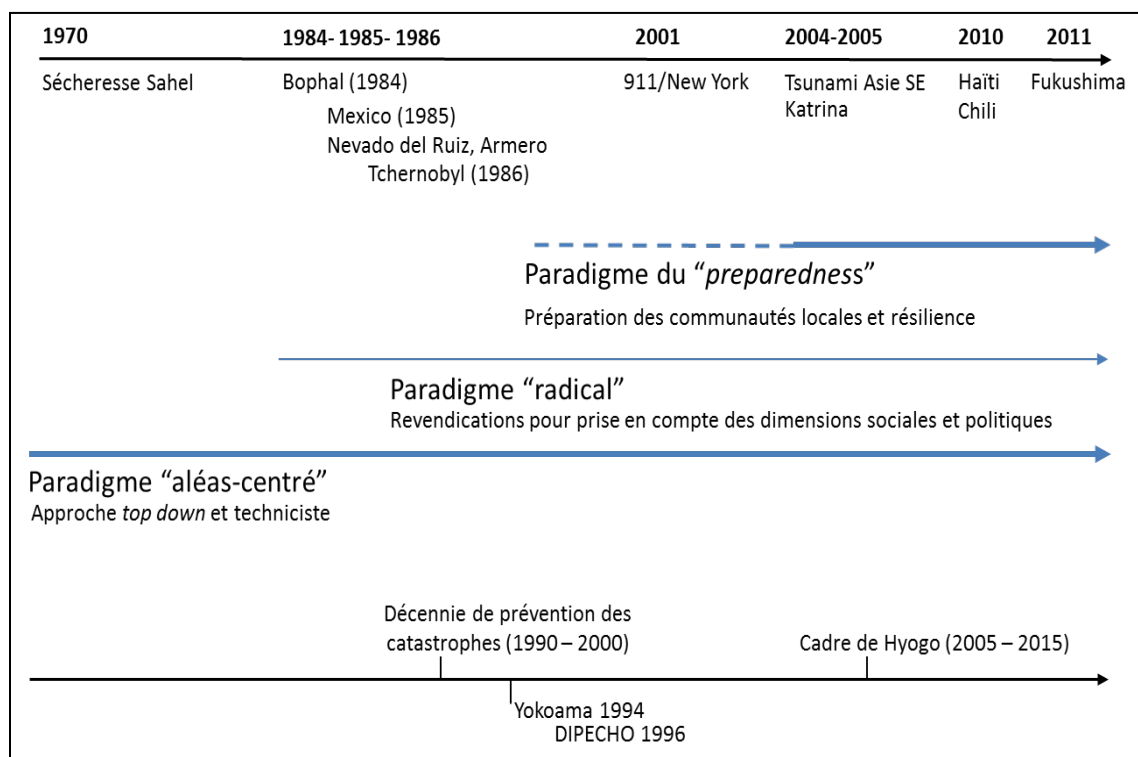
1970
Sécheresse Sahel

1984- 1985- 1986
Bophal (1984)
Mexico (1985)
Nevado del Ruiz, Armero
Tchernobyl (1986)

2001
911/New York

2004-2005
Tsunami Asie SE
Katrina

2010
Haïti
Chili

2011
Fukushima

Paradigme du "*preparedness*"
Préparation des communautés locales et résilience

Paradigme "radical"
Revendications pour prise en compte des dimensions sociales et politiques

Paradigme "aléas-centré"
Approche *top down* et techniciste

Décennie de prévention des catastrophes (1990 – 2000)

Cadre de Hyogo (2005 – 2015)

Yokoama 1994
DIPECHO 1996